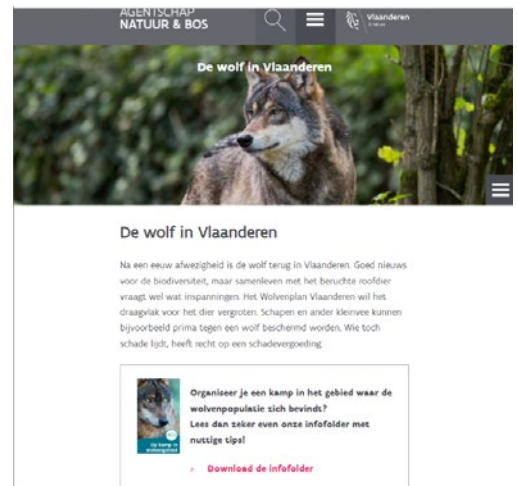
AGENTSCHAP NATUUR & BOS

Vlaanderen

De wolf in Vlaanderen

De wolf in Vlaanderen

Na een eeuw afwezigheid is de wolf terug in Vlaanderen. Goed nieuws voor de biodiversiteit, maar samenleven met het beruchte roofdier vraagt wel wat inspanningen. Het Wolvenplan Vlaanderen wil het draagvlak voor het dier vergroten. Schapen en ander kleinvee kunnen bijvoorbeeld prima tegen een wolf beschermd worden. Wie toch schade lijdt, heeft recht op een schadevergoeding.

Organiseer je een kamp in het gebied waar de wolvenpopulatie zich bevindt?
Lees dan zeker even onze infofolder met nuttige tips!

Op kamp in wolvengebied

› Download de infofolder